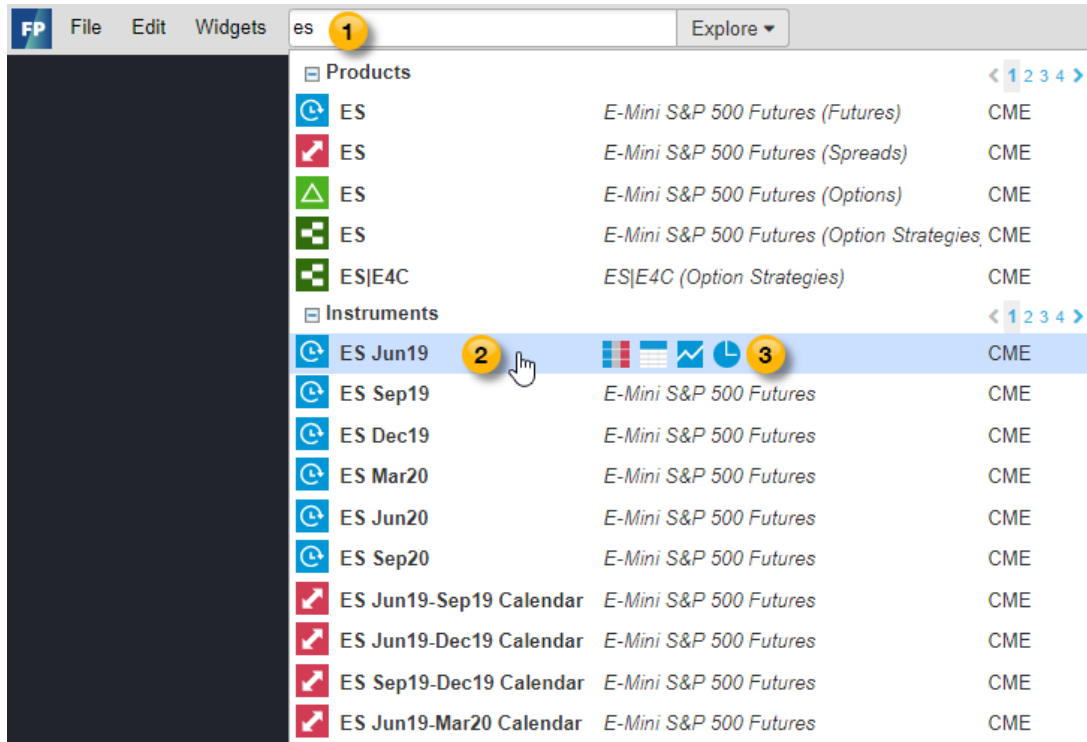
FP File Edit Widgets es 1 Explore ▾

⊟ Products ‹ 1 2 3 4 ›

| | | |
|---|---|---|
| ES | E-Mini S&P 500 Futures (Futures) | CME |
| ES | E-Mini S&P 500 Futures (Spreads) | CME |
| ES | E-Mini S&P 500 Futures (Options) | CME |
| ES | E-Mini S&P 500 Futures (Option Strategies | CME |
| ES\|E4C | ES\|E4C (Option Strategies) | CME |

⊟ Instruments ‹ 1 2 3 4 ›

| | | |
|---|---|---|
| ES Jun19 2 | 3 | CME |
| ES Sep19 | E-Mini S&P 500 Futures | CME |
| ES Dec19 | E-Mini S&P 500 Futures | CME |
| ES Mar20 | E-Mini S&P 500 Futures | CME |
| ES Jun20 | E-Mini S&P 500 Futures | CME |
| ES Sep20 | E-Mini S&P 500 Futures | CME |
| ES Jun19-Sep19 Calendar | E-Mini S&P 500 Futures | CME |
| ES Jun19-Dec19 Calendar | E-Mini S&P 500 Futures | CME |
| ES Sep19-Dec19 Calendar | E-Mini S&P 500 Futures | CME |
| ES Jun19-Mar20 Calendar | E-Mini S&P 500 Futures | CME |